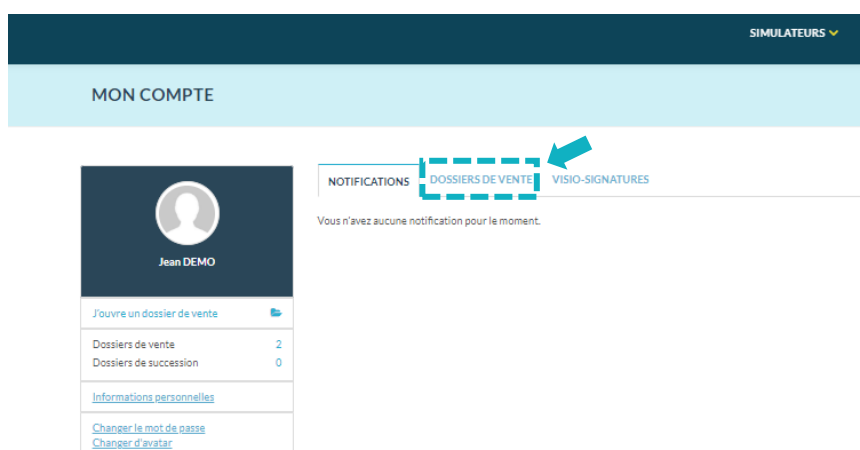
SIMULATEURS

MON COMPTE

Jean DEMO

J'ouvre un dossier de vente

Dossiers de vente 2
Dossiers de succession 0

Informations personnelles

Changer le mot de passe
Changer d'avatar

NOTIFICATIONS DOSSIERS DE VENTE VISIO-SIGNATURES

Vous n'avez aucune notification pour le moment.